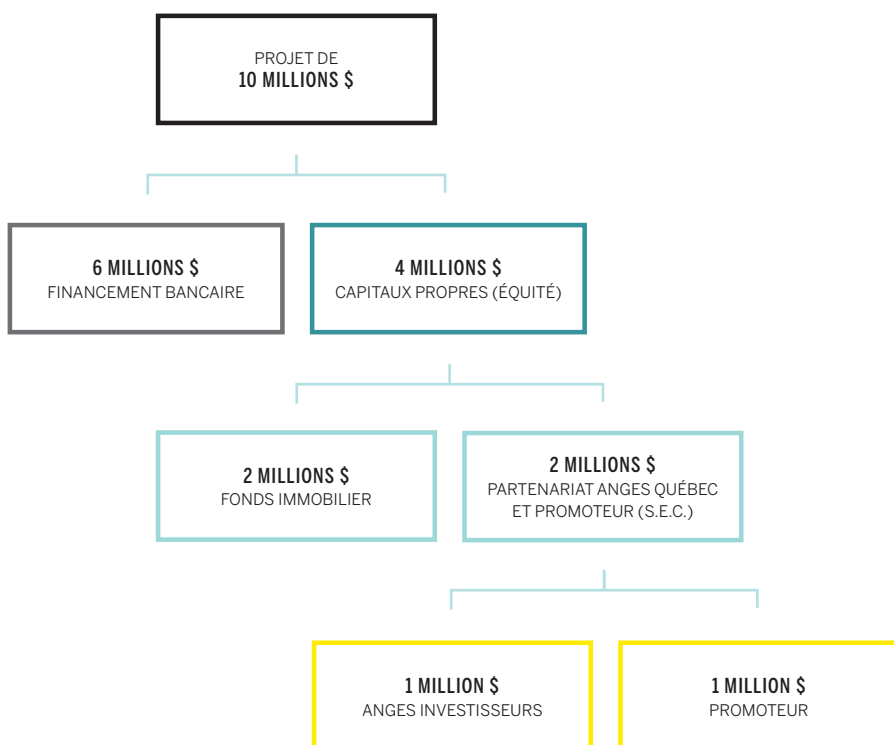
PROJET DE
10 MILLIONS $

6 MILLIONS $
FINANCEMENT BANCAIRE

4 MILLIONS $
CAPITAUX PROPRES (ÉQUITÉ)

2 MILLIONS $
FONDS IMMOBILIER

2 MILLIONS $
PARTENARIAT ANGES QUÉBEC ET PROMOTEUR (S.E.C.)

1 MILLION $
ANGES INVESTISSEURS

1 MILLION $
PROMOTEUR